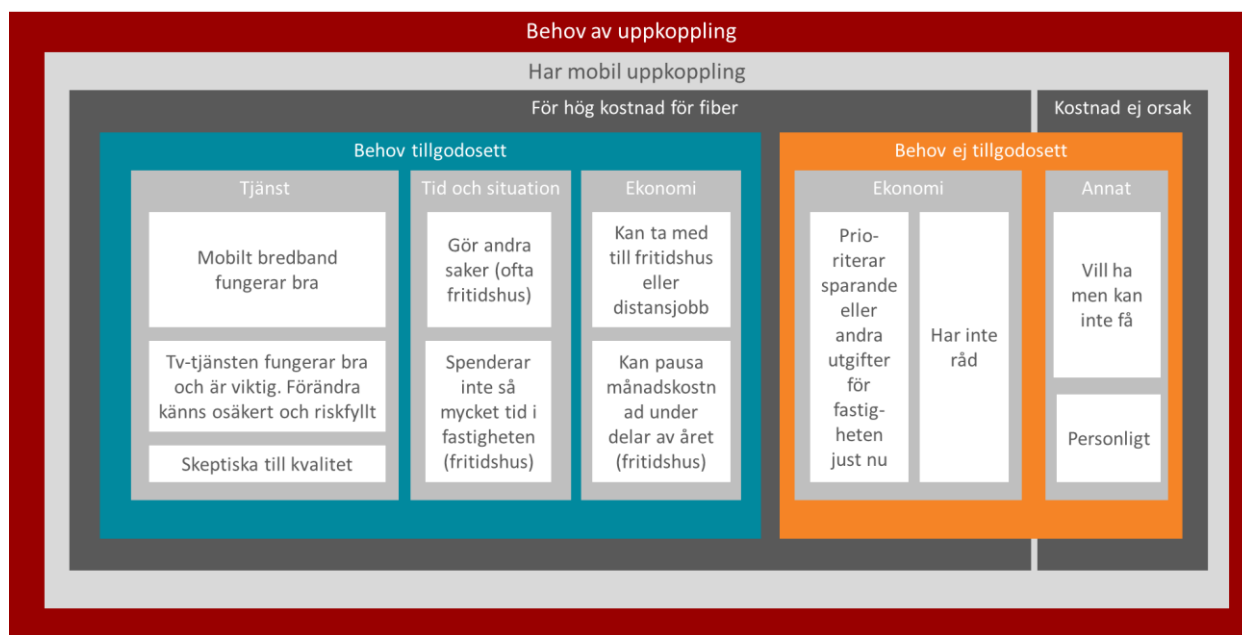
Behov av uppkoppling

Har mobil uppkoppling

För hög kostnad för fiber

Kostnad ej orsak

Behov tillgodosett

Tjänst

Mobilt bredband fungerar bra

Tv-tjänsten fungerar bra och är viktig. Förändra känns osäkert och riskfyllt

Skeptiska till kvalitet

Tid och situation

Gör andra saker (ofta fritidshus)

Spenderar inte så mycket tid i fastigheten (fritidshus)

Ekonomi

Kan ta med till fritidshus eller distansjobb

Kan pausa månadskostn ad under delar av året (fritidshus)

Behov ej tillgodosett

Ekonomi

Prioriterar sparande eller andra utgifter för fastigheten just nu

Har inte råd

Annat

Vill ha men kan inte få

Personligt